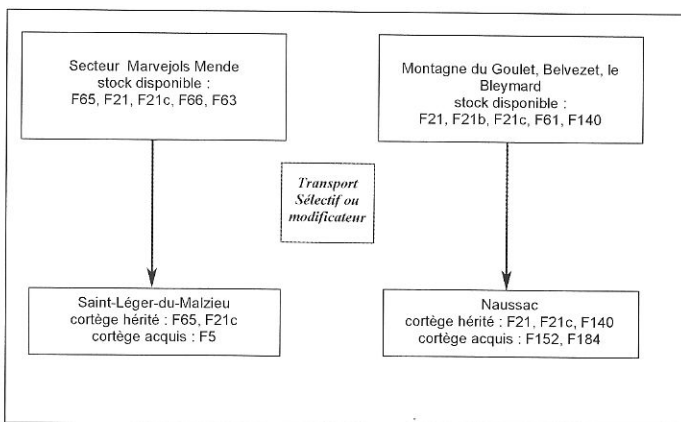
Secteur Marvejols Mende
stock disponible :
F65, F21, F21c, F66, F63

Montagne du Goulet, Belvezet, le Bleymard
stock disponible :
F21, F21b, F21c, F61, F140

*Transport Sélectif ou modificateur*

Saint-Léger-du-Malzieu
cortège hérité : F65, F21c
cortège acquis : F5

Naussac
cortège hérité : F21, F21c, F140
cortège acquis : F152, F184